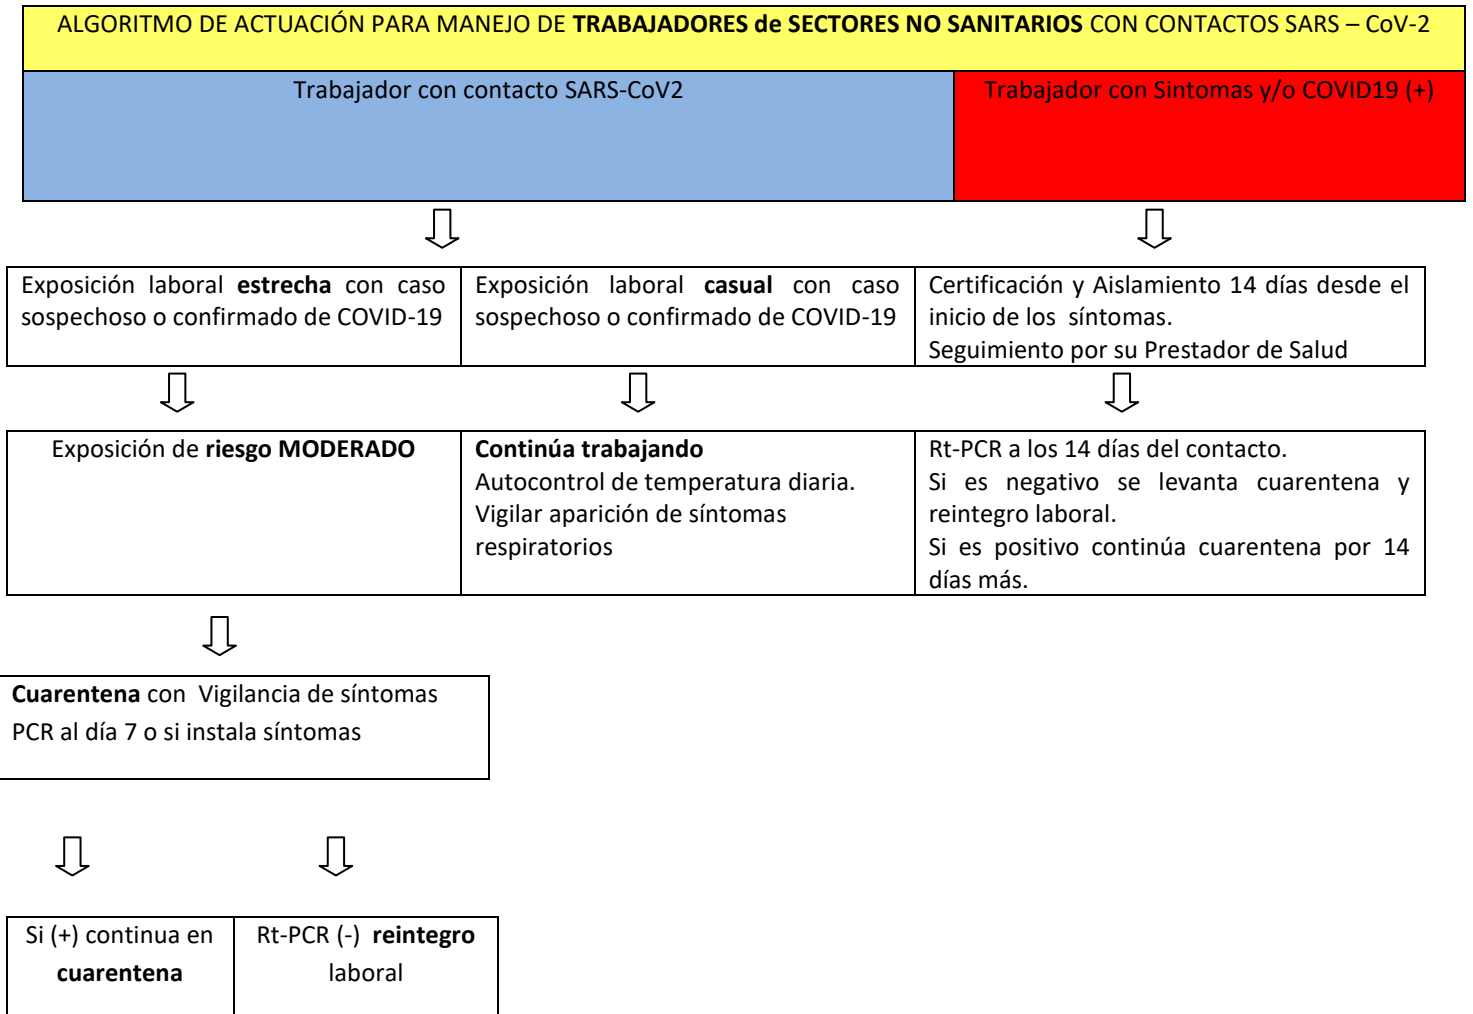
ALGORITMO DE ACTUACIÓN PARA MANEJO DE TRABAJADORES de SECTORES NO SANITARIOS CON CONTACTOS SARS – CoV-2

Trabajador con contacto SARS-CoV2

Trabajador con Sintomas y/o COVID19 (+)

Exposición laboral estrecha con caso sospechoso o confirmado de COVID-19

Exposición laboral casual con caso sospechoso o confirmado de COVID-19

Certificación y Aislamiento 14 días desde el inicio de los síntomas.
Seguimiento por su Prestador de Salud

Exposición de riesgo MODERADO

Continúa trabajando
Autocontrol de temperatura diaria.
Vigilar aparición de síntomas respiratorios

Rt-PCR a los 14 días del contacto.
Si es negativo se levanta cuarentena y reintegro laboral.
Si es positivo continúa cuarentena por 14 días más.

Cuarentena con Vigilancia de síntomas
PCR al día 7 o si instala síntomas

Si (+) continua en cuarentena

Rt-PCR (-) reintegro laboral